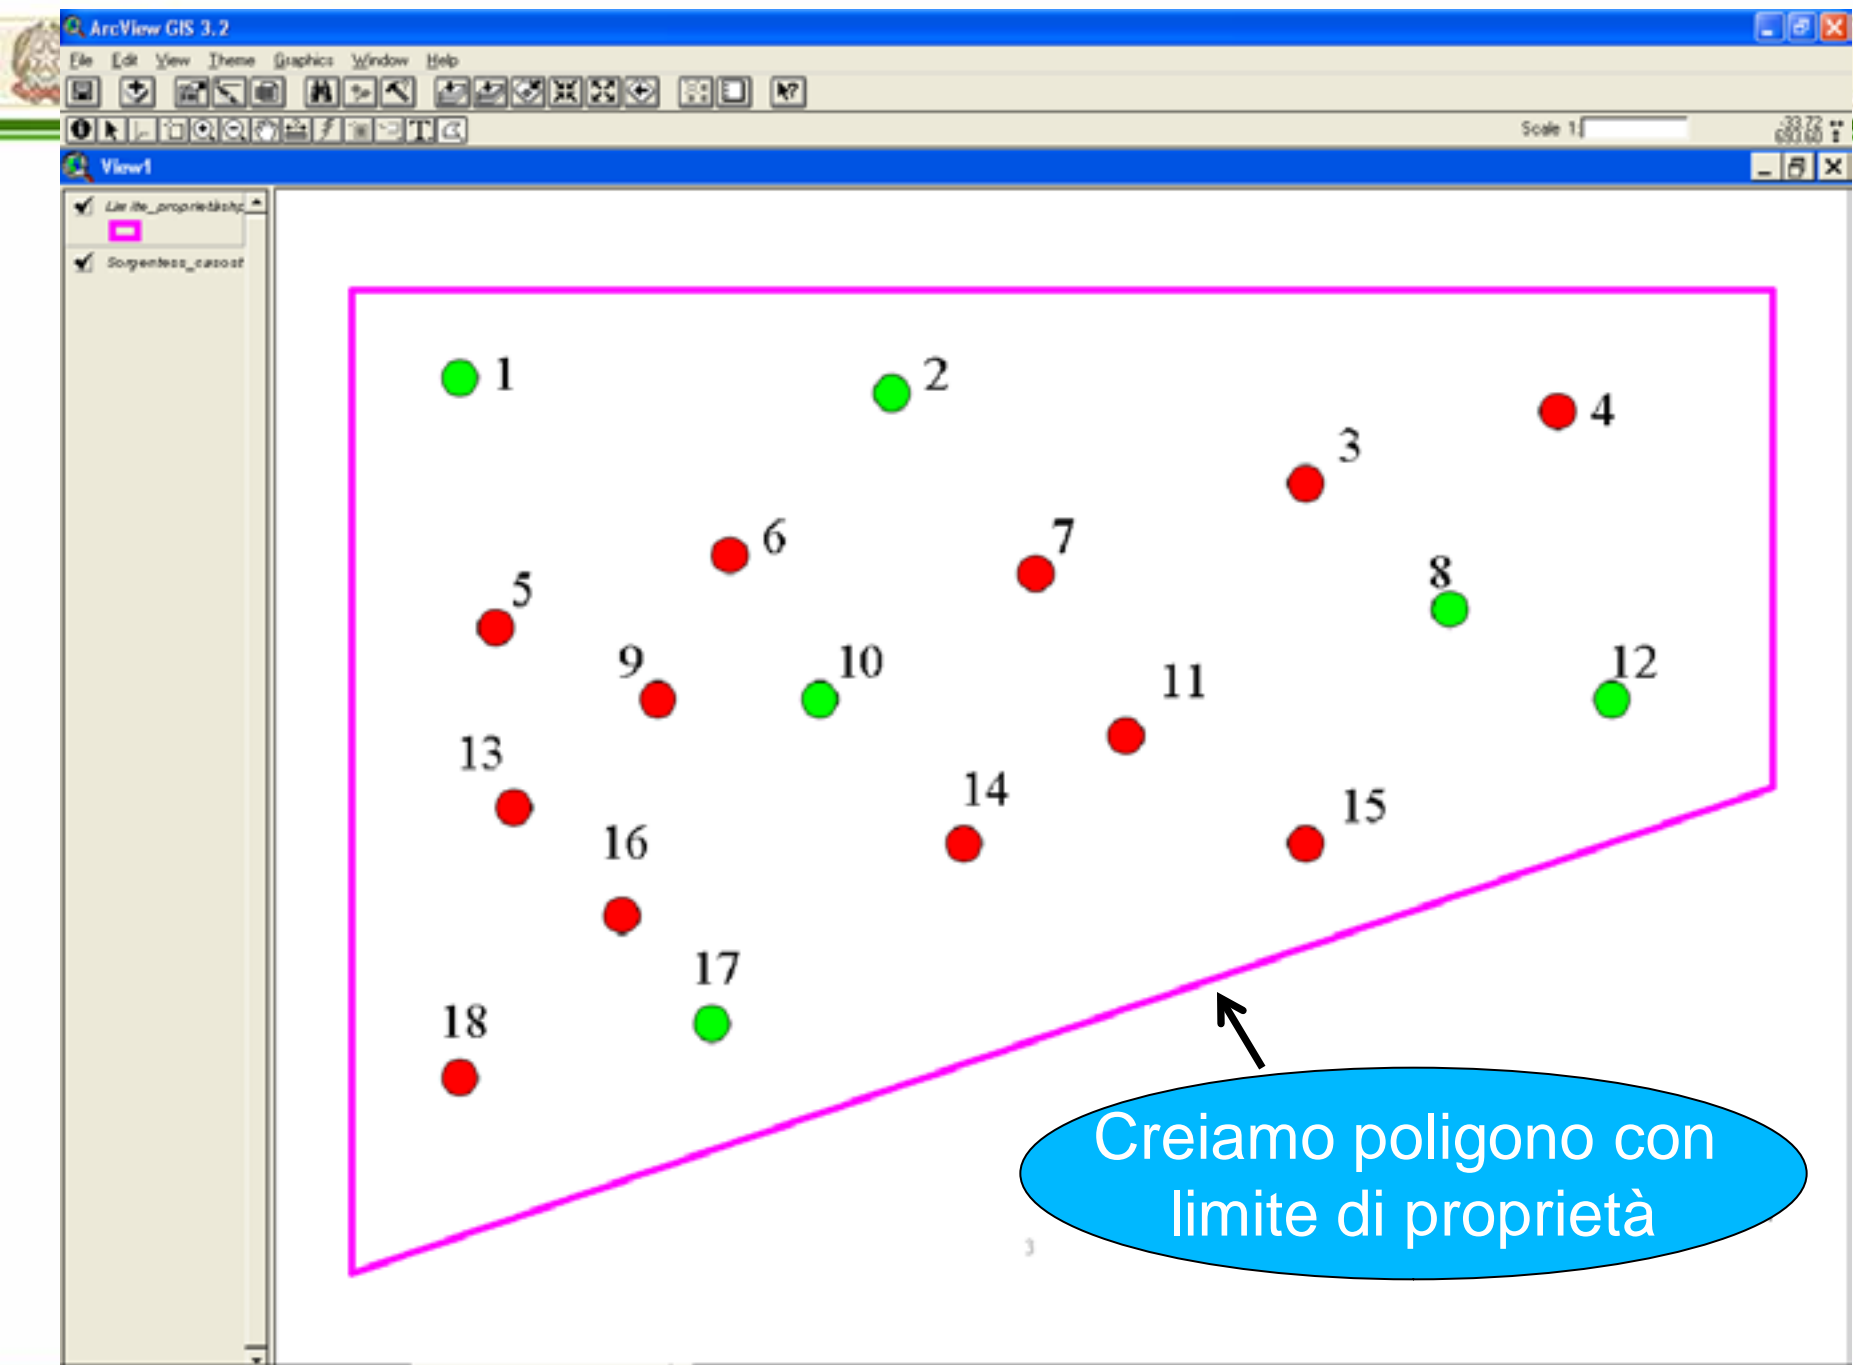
ArcView GIS 3.2

File Edit View Theme Graphics Window Help

Scale 1:

View1

Limite_proprietà.shp

Sorgentess_casost

1
2
4
3
6
7
8
5
9
10
11
12
13
14
15
16
17
18

Creiamo poligono con limite di proprietà